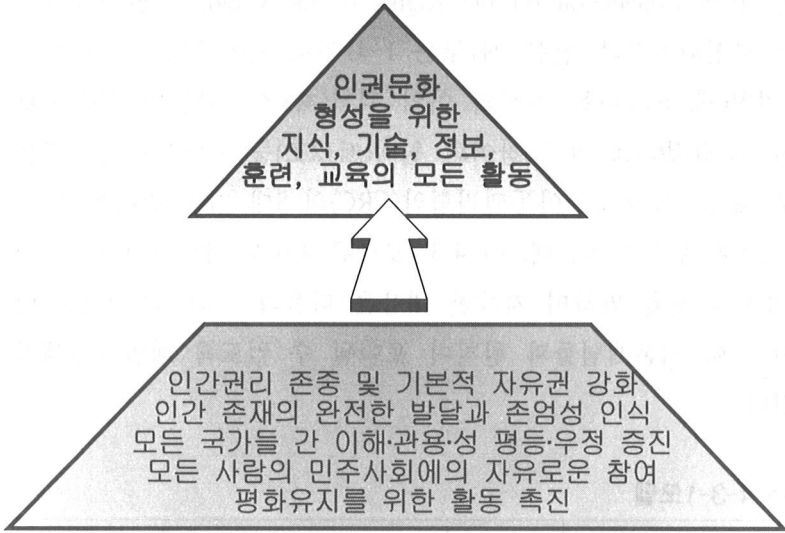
인권문화
형성을 위한
지식, 기술, 정보,
훈련, 교육의 모든 활동

인간권리 존중 및 기본적 자유권 강화
인간 존재의 완전한 발달과 존엄성 인식
모든 국가들 간 이해·관용·성 평등·우정 증진
모든 사람의 민주사회에의 자유로운 참여
평화유지를 위한 활동 촉진